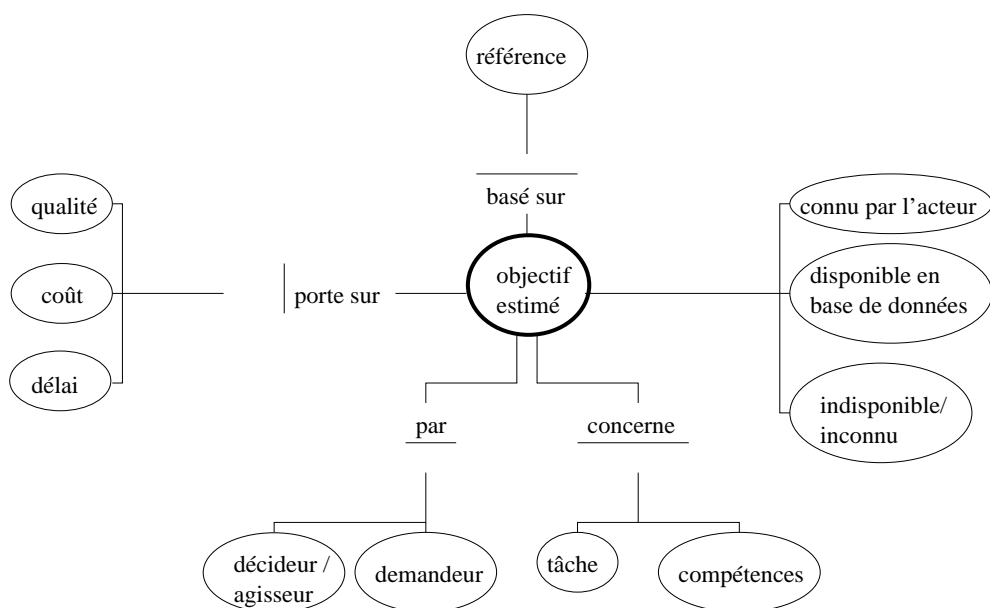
référence

basé sur

qualité

coût

délai

porte sur

objectif estimé

connu par l'acteur

disponible en base de données

indisponible/ inconnu

par

concerne

décideur / agisseur

demandeur

tâche

compétences